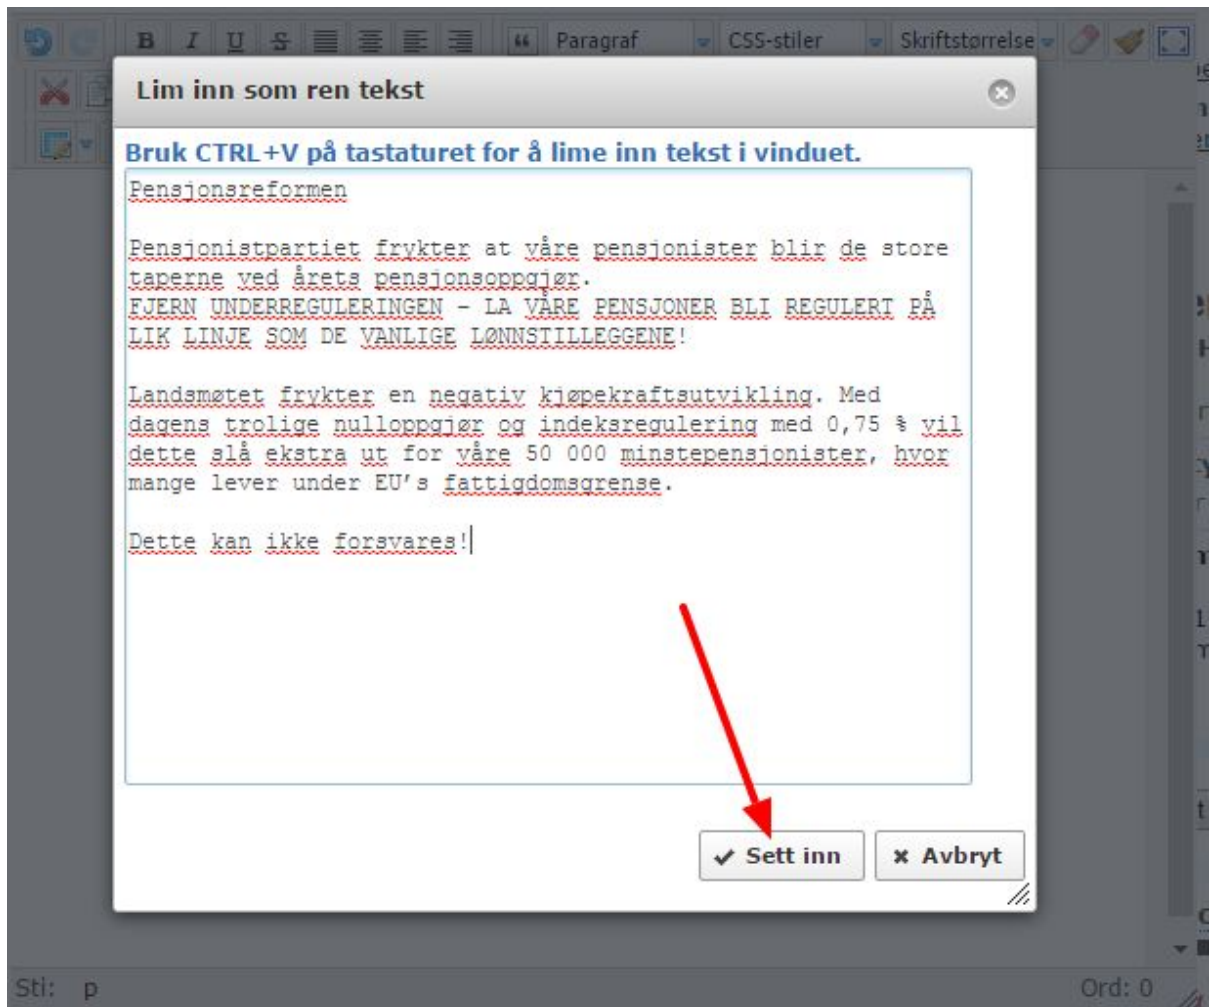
B I U S

Paragraf

CSS-stiler

Skriftstørrelse

Lim inn som ren tekst

Bruk CTRL+V på tastaturet for å lime inn tekst i vinduet.

Pensjonsreformen

Pensjonistpartiet frykter at våre pensjonister blir de store taperne ved årets pensjonsoppgjør.
FJERN UNDERREGULERINGEN – LA VÅRE PENSJONER BLI REGULERT PÅ LIK LINJE SOM DE VANLIGE LØNNSTILLEGGENE!

Landsmøtet frykter en negativ kjøpekraftsutvikling. Med dagens trolige nulloppgjør og indeksregulering med 0,75 % vil dette slå ekstra ut for våre 50 000 minstepensjonister, hvor mange lever under EU's fattigdomsgrense.

Dette kan ikke forsvares!

✔ Sett inn

✖ Avbryt

Sti: p

Ord: 0